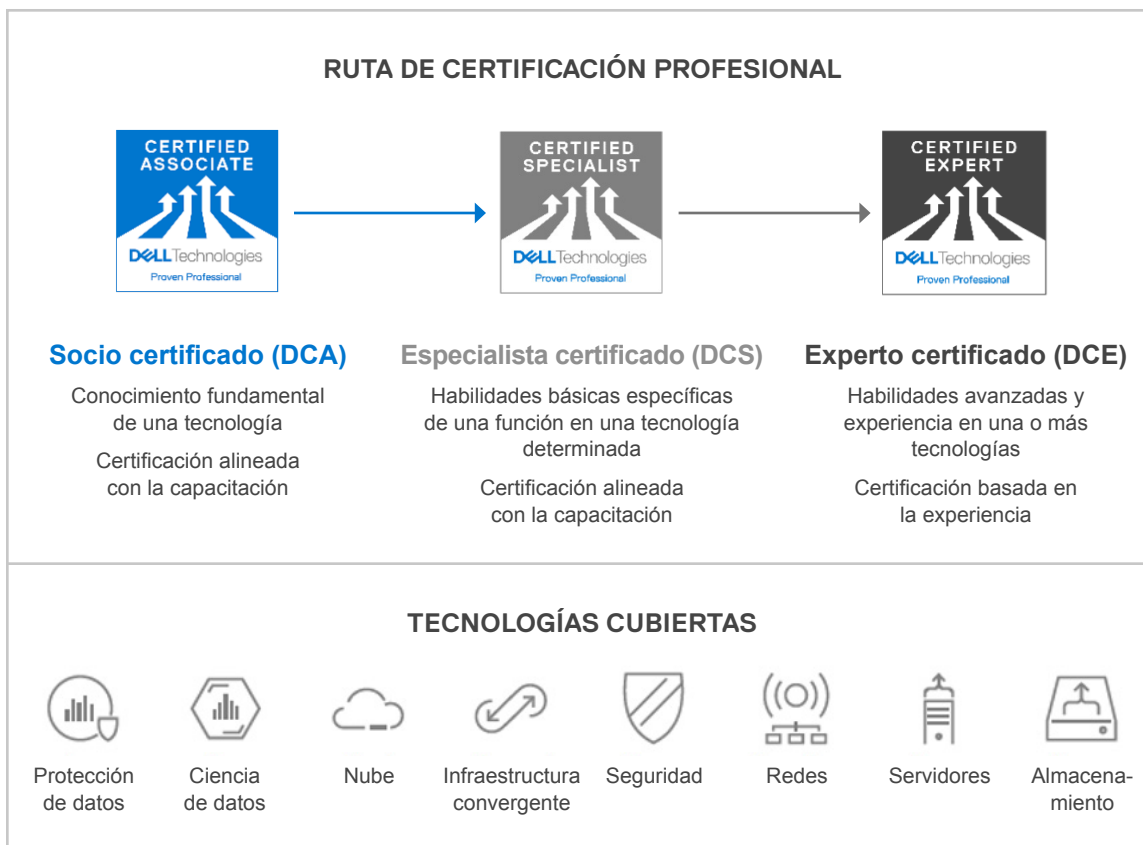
RUTA DE CERTIFICACIÓN PROFESIONAL

CERTIFIED ASSOCIATE
DELLTechnologies
Proven Professional

CERTIFIED SPECIALIST
DELLTechnologies
Proven Professional

CERTIFIED EXPERT
DELLTechnologies
Proven Professional

Socio certificado (DCA)

Conocimiento fundamental de una tecnología

Certificación alineada con la capacitación

Especialista certificado (DCS)

Habilidades básicas específicas de una función en una tecnología determinada

Certificación alineada con la capacitación

Experto certificado (DCE)

Habilidades avanzadas y experiencia en una o más tecnologías

Certificación basada en la experiencia

TECNOLOGÍAS CUBIERTAS

Protección de datos

Ciencia de datos

Nube

Infraestructura convergente

Seguridad

Redes

Servidores

Almacena-miento